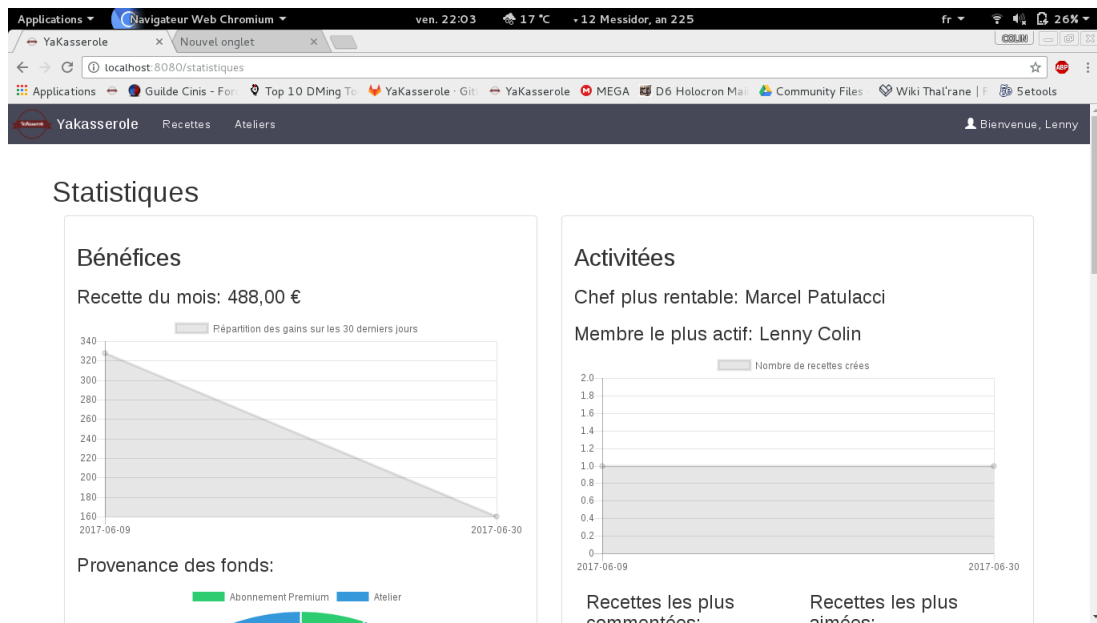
Applications ▾ Navigateur Web Chromium ▾ ven. 22:03 17 °C 12 Messidor, an 225 fr ▾ 26% ▾

YaKasserole × Nouvel onglet × COLIN

localhost:8080/statistiques

Applications Guilde Cinis - For Top 10 DMing To YaKasserole · Git YaKasserole MEGA D6 Holocron Mai Community Files Wiki Thal'rane | F Setools

Yakasserole Recettes Ateliers Bienvenue, Lenny

Statistiques

Bénéfices

Recette du mois: 488,00 €

Répartition des gains sur les 30 derniers jours

340
320
300
280
260
240
220
200
180
160
2017-06-09 2017-06-30

Provenance des fonds:

Abonnement Premium Atelier

Activitées

Chef plus rentable: Marcel Patulacci

Membre le plus actif: Lenny Colin

Nombre de recettes crées

2.0
1.8
1.6
1.4
1.2
1.0
0.8
0.6
0.4
0.2
0
2017-06-09 2017-06-30

Recettes les plus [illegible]

Recettes les plus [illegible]